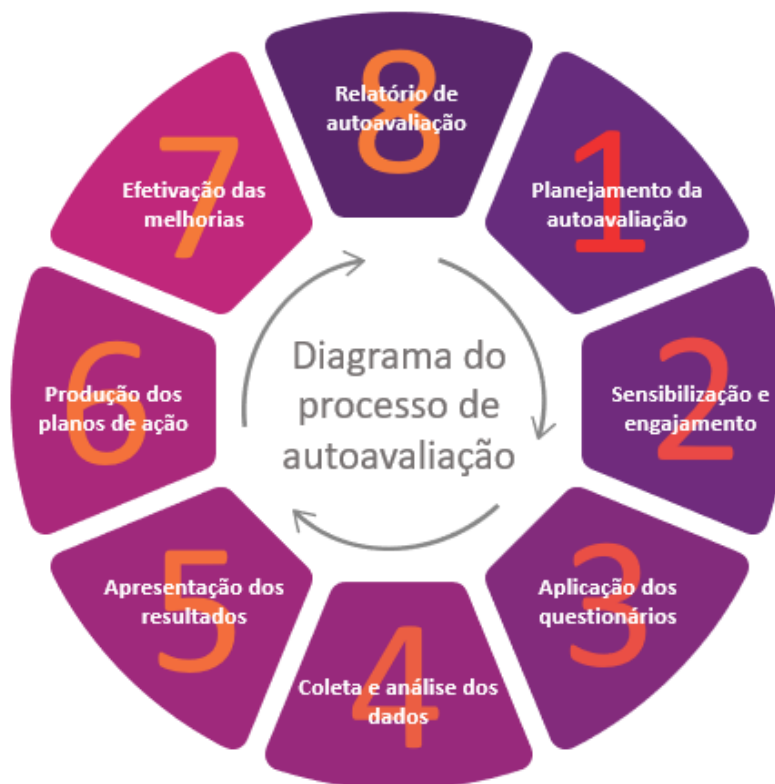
Diagrama do processo de autoavaliação

1
Planejamento da autoavaliação

2
Sensibilização e engajamento

3
Aplicação dos questionários

4
Coleta e análise dos dados

5
Apresentação dos resultados

6
Produção dos planos de ação

7
Efetivação das melhorias

8
Relatório de autoavaliação